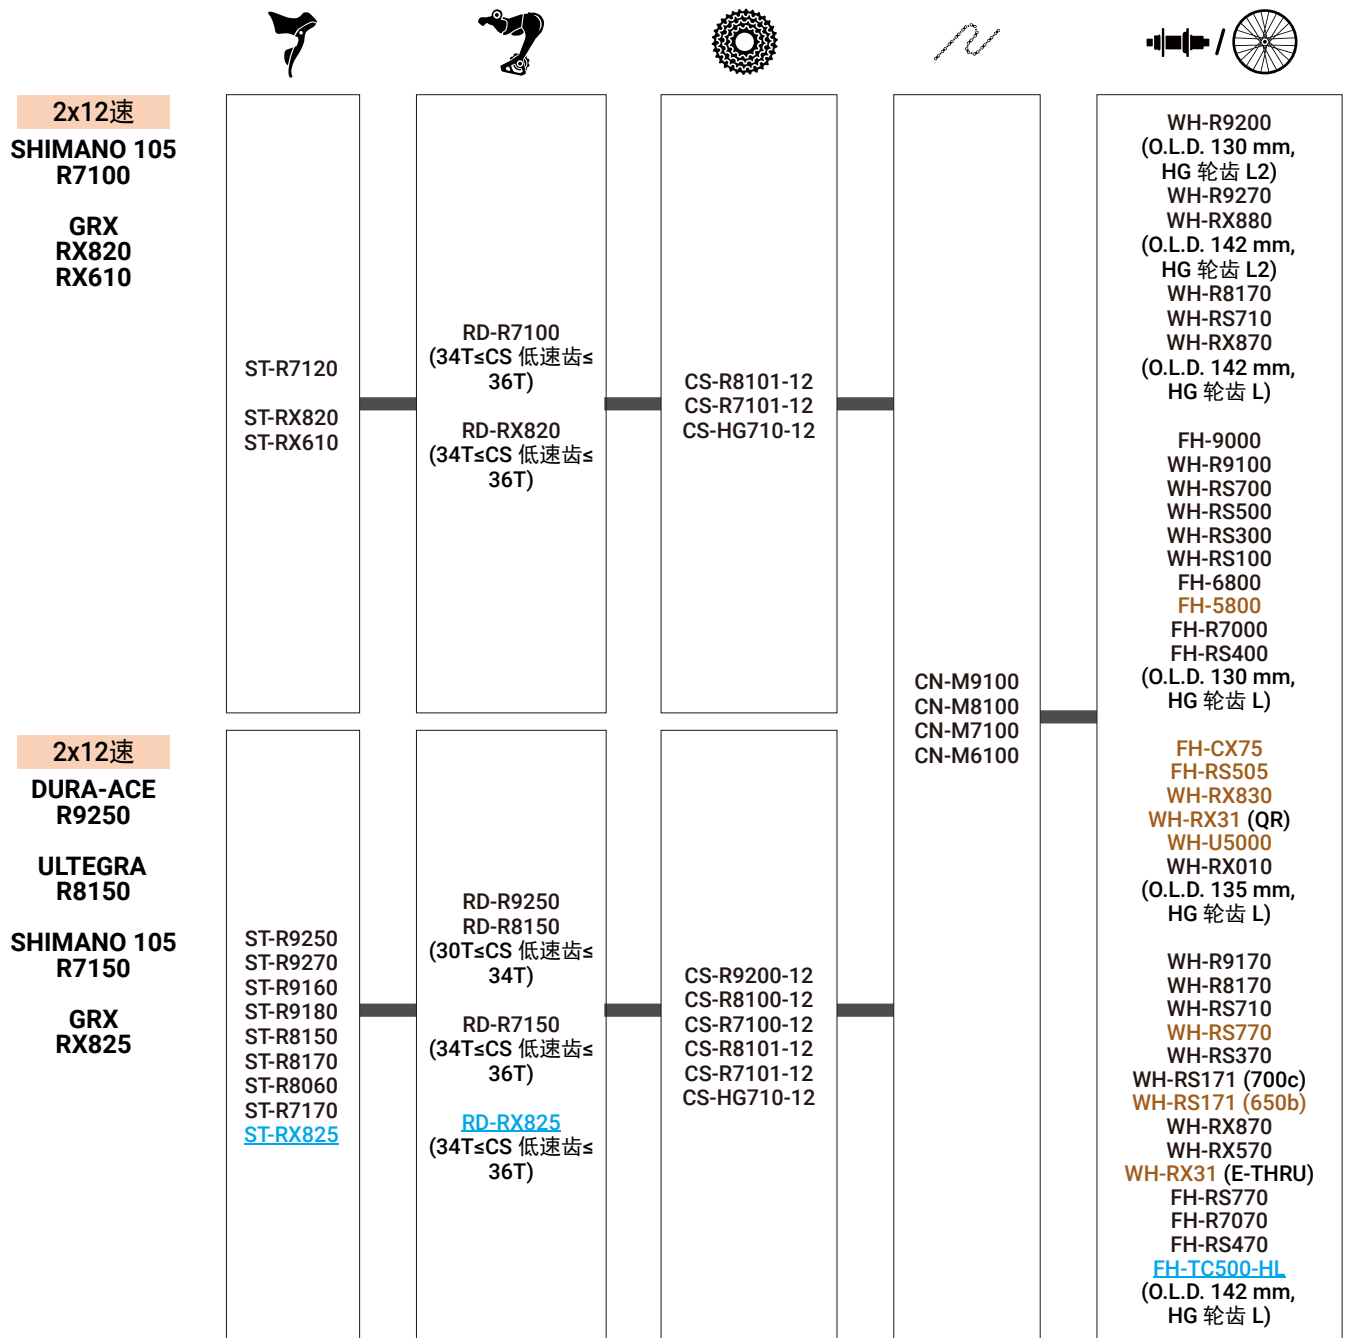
2x12速
SHIMANO 105
R7100

GRX
RX820
RX610

ST-R7120

ST-RX820
ST-RX610

RD-R7100
(34T≤CS 低速齿≤ 36T)

RD-RX820
(34T≤CS 低速齿≤ 36T)

CS-R8101-12
CS-R7101-12
CS-HG710-12

2x12速
DURA-ACE
R9250

ULTEGRA
R8150

SHIMANO 105
R7150

GRX
RX825

ST-R9250
ST-R9270
ST-R9160
ST-R9180
ST-R8150
ST-R8170
ST-R8060
ST-R7170
ST-RX825

RD-R9250
RD-R8150
(30T≤CS 低速齿≤ 34T)

RD-R7150
(34T≤CS 低速齿≤ 36T)

RD-RX825
(34T≤CS 低速齿≤ 36T)

CS-R9200-12
CS-R8100-12
CS-R7100-12
CS-R8101-12
CS-R7101-12
CS-HG710-12

CN-M9100
CN-M8100
CN-M7100
CN-M6100

WH-R9200
(O.L.D. 130 mm, HG 轮齿 L2)
WH-R9270
WH-RX880
(O.L.D. 142 mm, HG 轮齿 L2)
WH-R8170
WH-RS710
WH-RX870
(O.L.D. 142 mm, HG 轮齿 L)

FH-9000
WH-R9100
WH-RS700
WH-RS500
WH-RS300
WH-RS100
FH-6800
FH-5800
FH-R7000
FH-RS400
(O.L.D. 130 mm, HG 轮齿 L)

FH-CX75
FH-RS505
WH-RX830
WH-RX31 (QR)
WH-U5000
WH-RX010
(O.L.D. 135 mm, HG 轮齿 L)

WH-R9170
WH-R8170
WH-RS710
WH-RS770
WH-RS370
WH-RS171 (700c)
WH-RS171 (650b)
WH-RX870
WH-RX570
WH-RX31 (E-THRU)
FH-RS770
FH-R7070
FH-RS470
FH-TC500-HL
(O.L.D. 142 mm, HG 轮齿 L)